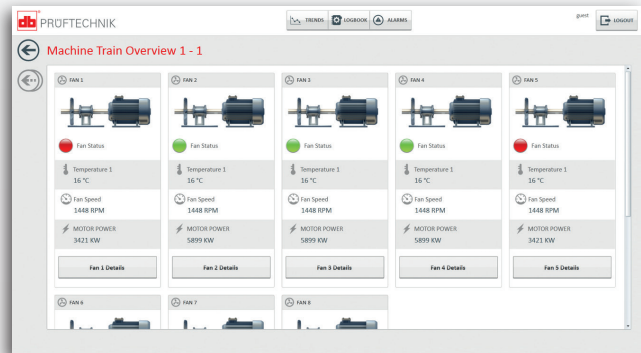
db PRÜFTECHNIK

TRENDS LOGBOOK ALARMS

guest LOGOUT

Machine Train Overview 1 - 1

FAN 1

Fan Status

Temperature 1
16 °C

Fan Speed
1448 RPM

MOTOR POWER
3421 KW

Fan 1 Details

FAN 2

Fan Status

Temperature 1
16 °C

Fan Speed
1448 RPM

MOTOR POWER
5899 KW

Fan 2 Details

FAN 3

Fan Status

Temperature 1
16 °C

Fan Speed
1448 RPM

MOTOR POWER
5899 KW

Fan 3 Details

FAN 4

Fan Status

Temperature 1
16 °C

Fan Speed
1448 RPM

MOTOR POWER
5899 KW

Fan 4 Details

FAN 5

Fan Status

Temperature 1
16 °C

Fan Speed
1448 RPM

MOTOR POWER
3421 KW

Fan 5 Details

FAN 6

FAN 7

FAN 8